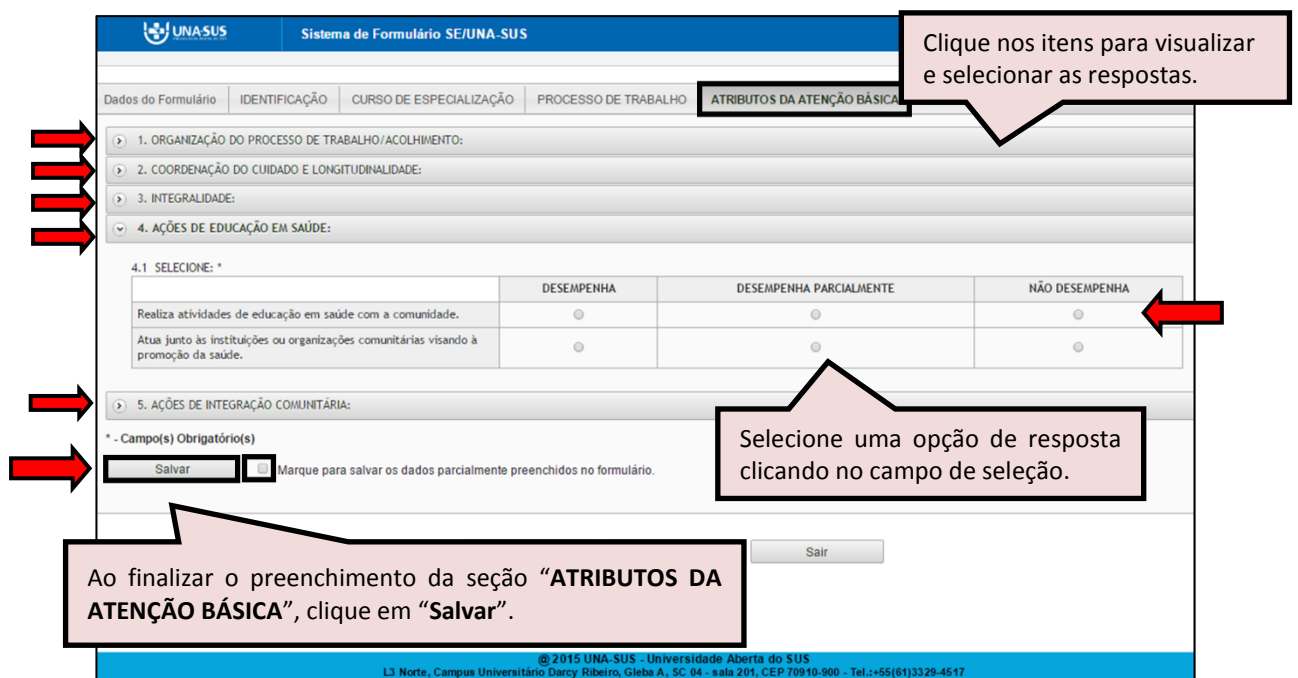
UNA-SUS

Sistema de Formulário SE/UNA-SUS

Clique nos itens para visualizar e selecionar as respostas.

Dados do Formulário | IDENTIFICAÇÃO | CURSO DE ESPECIALIZAÇÃO | PROCESSO DE TRABALHO | ATRIBUTOS DA ATENÇÃO BÁSICA

1. ORGANIZAÇÃO DO PROCESSO DE TRABALHO/ACOLHIMENTO:

2. COORDENAÇÃO DO CUIDADO E LONGITUDINALIDADE:

3. INTEGRALIDADE:

4. AÇÕES DE EDUCAÇÃO EM SAÚDE:

4.1 SELECIONE: *

| | DESEMPENHA | DESEMPENHA PARCIALMENTE | NÃO DESEMPENHA |
|---|---|---|---|
| Realiza atividades de educação em saúde com a comunidade. | | | |
| Atua junto às instituições ou organizações comunitárias visando à promoção da saúde. | | | |

5. AÇÕES DE INTEGRAÇÃO COMUNITÁRIA:

* - Campo(s) Obrigatório(s)

Selecione uma opção de resposta clicando no campo de seleção.

Salvar

Marque para salvar os dados parcialmente preenchidos no formulário.

Sair

Ao finalizar o preenchimento da seção "**ATRIBUTOS DA ATENÇÃO BÁSICA**", clique em "**Salvar**".

@2015 UNA-SUS - Universidade Aberta do SUS
L3 Norte, Campus Universitário Darcy Ribeiro, Gleba A, SC 04 - sala 201, CEP 70910-900 - Tel.:+55(61)3329-4517